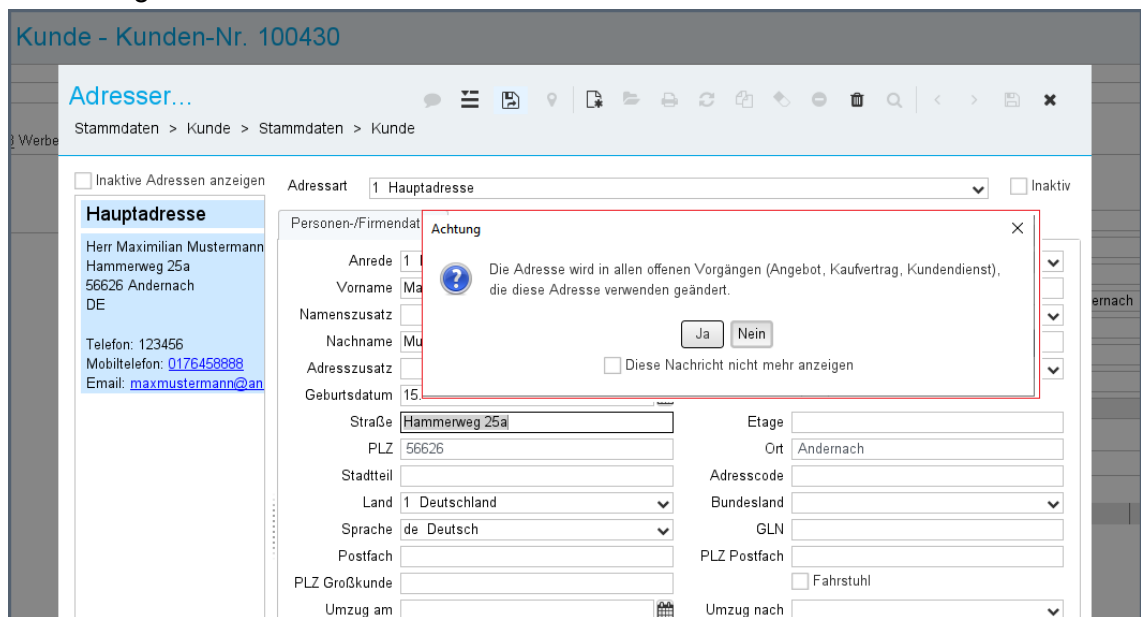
Kunde - Kunden-Nr. 100430

Werbe

ernach

Adressen...

Stammdaten > Kunde > Stammdaten > Kunde

Inaktive Adressen anzeigen

Hauptadresse

Herr Maximilian Mustermann
Hammerweg 25a
56626 Andernach
DE

Telefon: 123456
Mobiltelefon: 0176458888
Email: maxmustermann@an

Adressart 1 Hauptadresse

Inaktiv

Personen-/Firmendat

Anrede 1
Vorname Ma
Namenszusatz
Nachname Mu
Adresszusatz
Geburtsdatum 15.

Achtung

Die Adresse wird in allen offenen Vorgängen (Angebot, Kaufvertrag, Kundendienst), die diese Adresse verwenden geändert.

Ja Nein

Diese Nachricht nicht mehr anzeigen

Straße Hammerweg 25a
Etage
PLZ 56626
Ort Andernach
Stadtteil
Adresscode
Land 1 Deutschland
Bundesland
Sprache de Deutsch
GLN
Postfach
PLZ Postfach
PLZ Großkunde
Fahrstuhl
Umzug am
Umzug nach